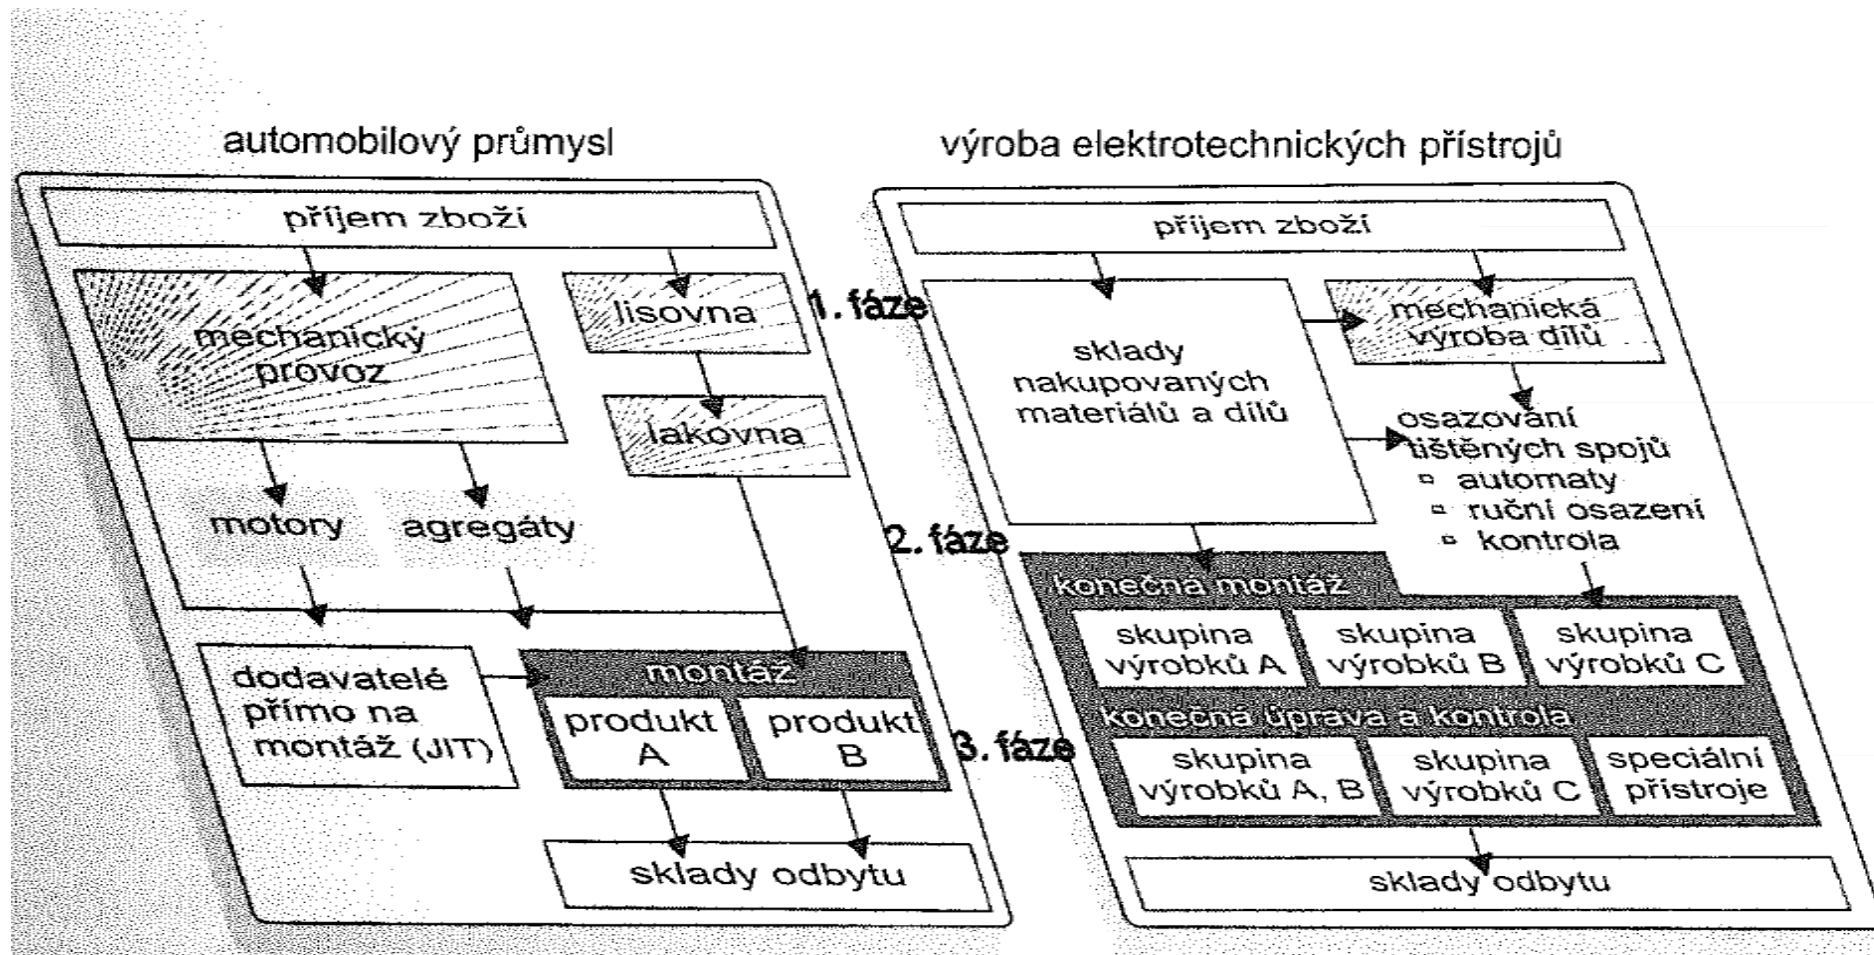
automobilový průmysl

příjem zboží

mechanický provoz

lisovna

lakovna

motory

agregáty

dodavatelé přímo na montáž (JIT)

montáž

produkt A

produkt B

sklady odbytu

1. fáze

2. fáze

3. fáze

výroba elektrotechnických přístrojů

příjem zboží

sklady nakupovaných materiálů a dílů

mechanická výroba dílů

osazování tištěných spojů
▫ automaty
▫ ruční osazení
▫ kontrola

konečná montáž

skupina výrobků A

skupina výrobků B

skupina výrobků C

konečná úprava a kontrola

skupina výrobků A, B

skupina výrobků C

speciální přístroje

sklady odbytu